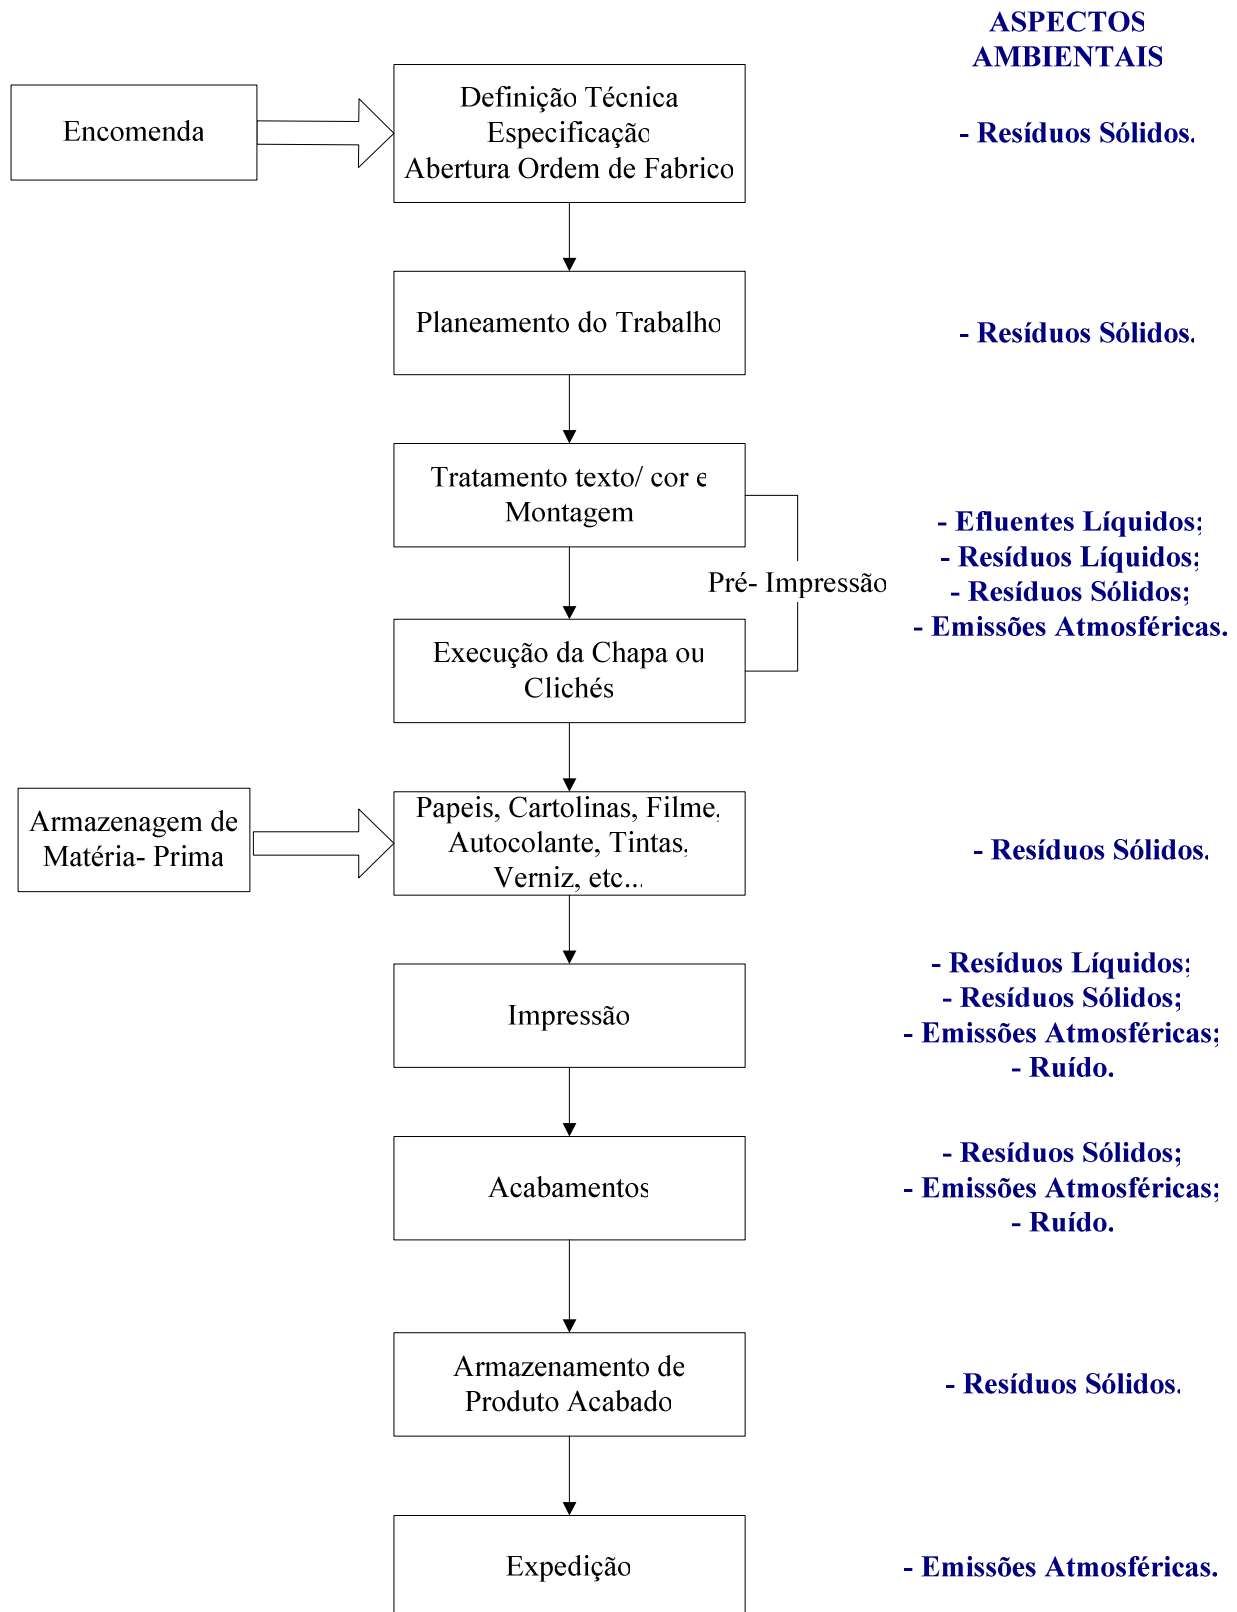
ASPECTOS AMBIENTAIS

Encomenda

Definição Técnica
Especificação
Abertura Ordem de Fabrico

- Resíduos Sólidos.

Planeamento do Trabalho

- Resíduos Sólidos.

Tratamento texto/ cor e Montagem

Pré- Impressão

- Efluentes Líquidos;
- Resíduos Líquidos;
- Resíduos Sólidos;
- Emissões Atmosféricas.

Execução da Chapa ou Clichés

Armazenagem de Matéria- Prima

Papeis, Cartolinas, Filme, Autocolante, Tintas, Verniz, etc...

- Resíduos Sólidos.

Impressão

- Resíduos Líquidos;
- Resíduos Sólidos;
- Emissões Atmosféricas;
- Ruído.

Acabamentos

- Resíduos Sólidos;
- Emissões Atmosféricas;
- Ruído.

Armazenamento de Produto Acabado

- Resíduos Sólidos.

Expedição

- Emissões Atmosféricas.